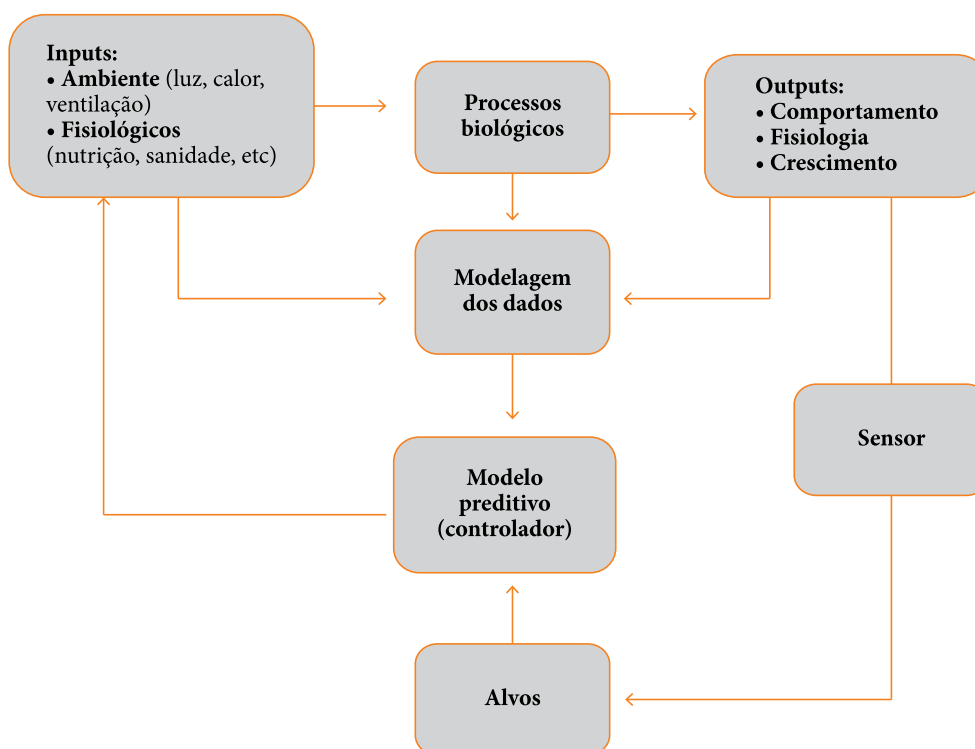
Inputs:
• Ambiente (luz, calor, ventilação)
• Fisiológicos (nutrição, sanidade, etc)

Processos biológicos

Outputs:
• Comportamento
• Fisiologia
• Crescimento

Modelagem dos dados

Sensor

Modelo preditivo (controlador)

Alvos